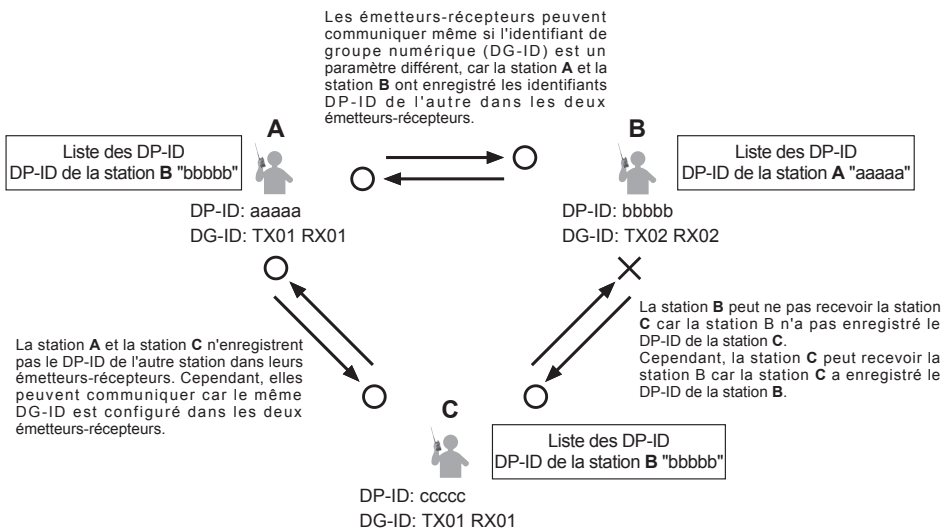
Les émetteurs-récepteurs peuvent communiquer même si l'identifiant de groupe numérique (DG-ID) est un paramètre différent, car la station **A** et la station **B** ont enregistré les identifiants DP-ID de l'autre dans les deux émetteurs-récepteurs.

A

Liste des DP-ID
DP-ID de la station **B** "bbbbb"

DP-ID: aaaaa
DG-ID: TX01 RX01

B

Liste des DP-ID
DP-ID de la station **A** "aaaaa"

DP-ID: bbbbb
DG-ID: TX02 RX02

La station **B** peut ne pas recevoir la station **C** car la station B n'a pas enregistré le DP-ID de la station **C**.
Cependant, la station **C** peut recevoir la station B car la station **C** a enregistré le DP-ID de la station **B**.

La station **A** et la station **C** n'enregistrent pas le DP-ID de l'autre station dans leurs émetteurs-récepteurs. Cependant, elles peuvent communiquer car le même DG-ID est configuré dans les deux émetteurs-récepteurs.

C

Liste des DP-ID
DP-ID de la station **B** "bbbbb"

DP-ID: ccccc
DG-ID: TX01 RX01